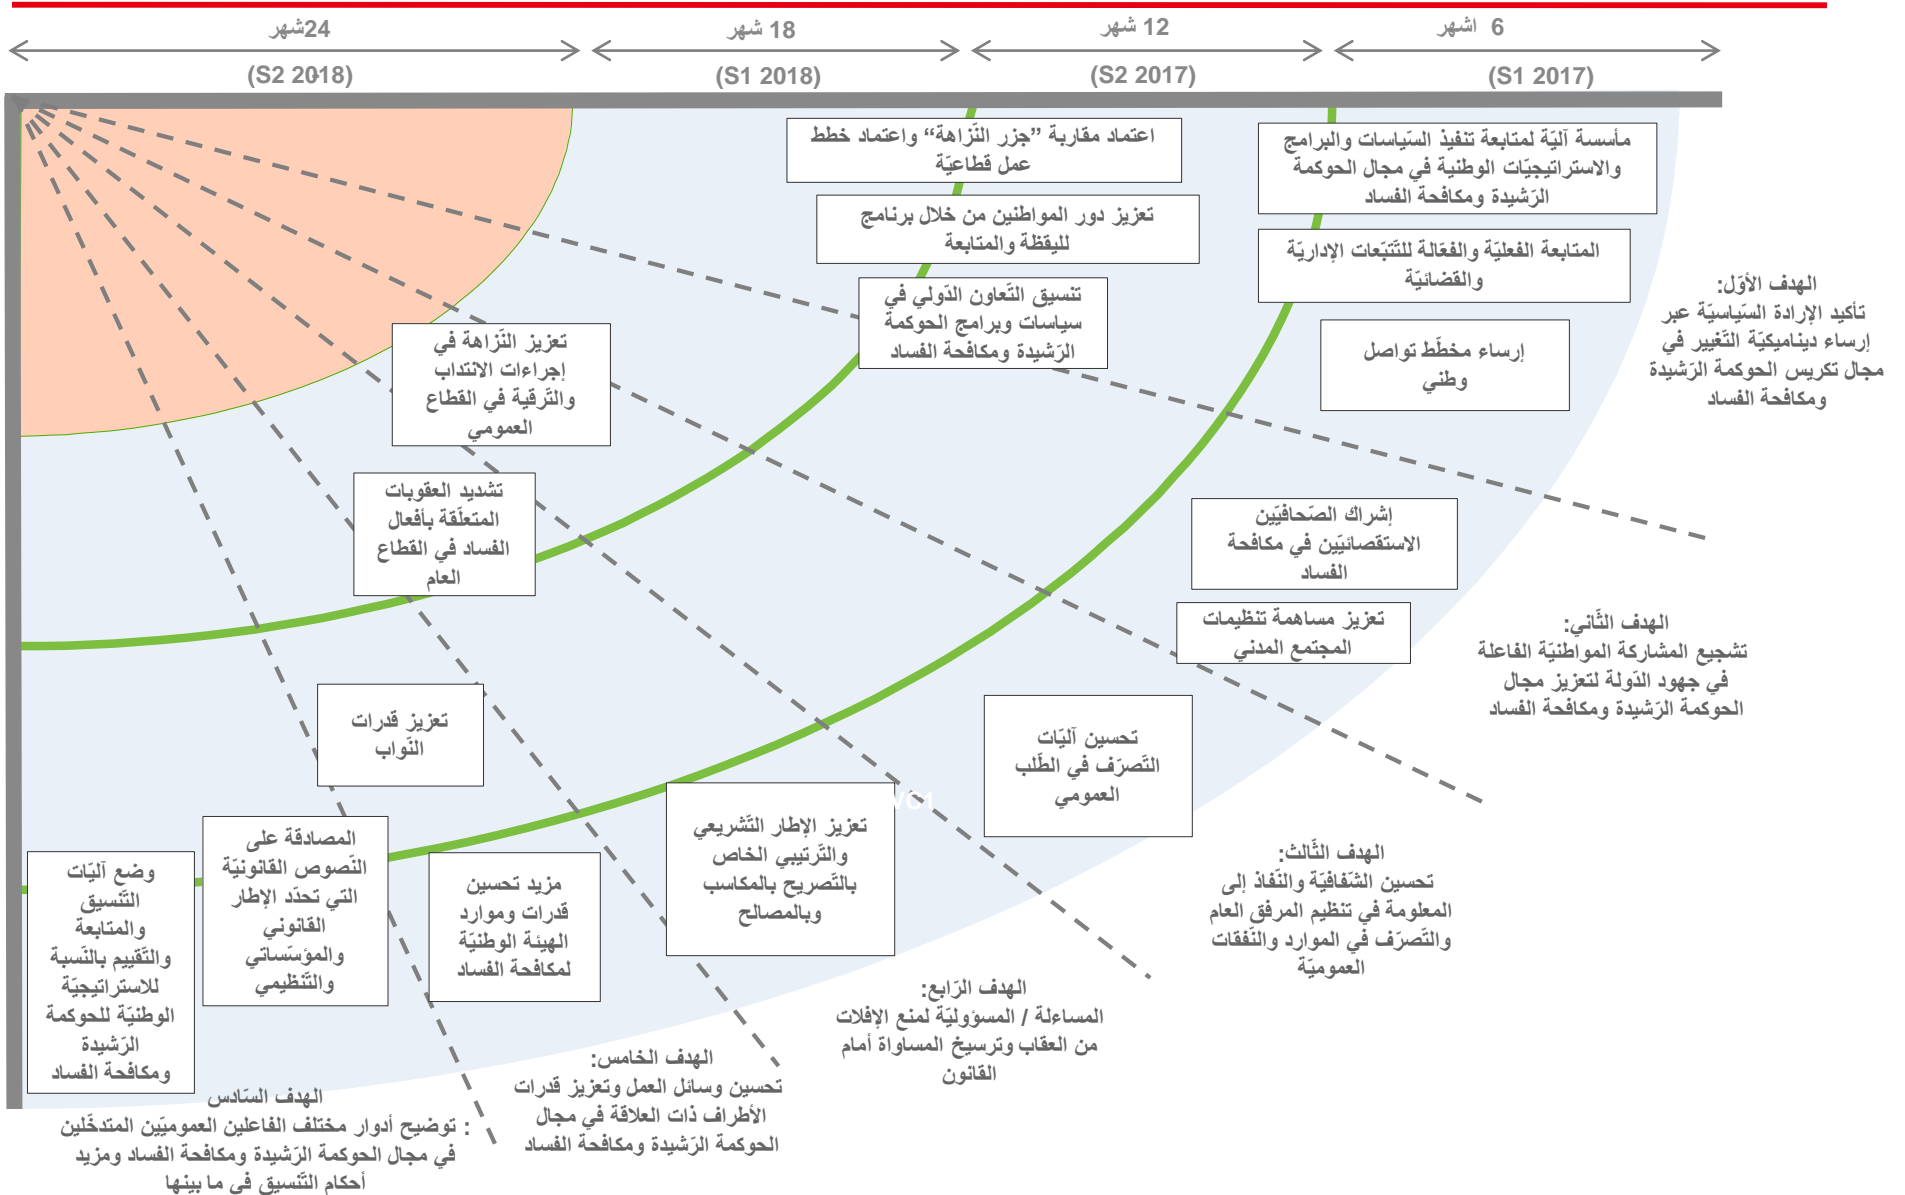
24شهر
(S2 2018)
18 شهر
(S1 2018)
12 شهر
(S2 2017)
6 اشهر
(S1 2017)

مأسسة آليّة لمتابعة تنفيذ السّياسات والبرامج والاستراتيجيّات الوطنية في مجال الحوكمة الرّشيدة ومكافحة الفساد

المتابعة الفعليّة والفعّالة للتتبّعات الإداريّة والقضائيّة

إرساء مخطّط تواصل وطني

اعتماد مقاربة "جزر النّزاهة" واعتماد خطط عمل قطاعيّة

تعزيز دور المواطنين من خلال برنامج لليقظة والمتابعة

تنسيق التّعاون الدّولي في سياسات وبرامج الحوكمة الرّشيدة ومكافحة الفساد

الهدف الأوّل:
تأكيد الإرادة السّياسيّة عبر إرساء ديناميكيّة التّغيير في مجال تكريس الحوكمة الرّشيدة ومكافحة الفساد

تعزيز النّزاهة في إجراءات الانتداب والتّرقية في القطاع العمومي

تشديد العقوبات المتعلّقة بأفعال الفساد في القطاع العام

إشراك الصّحافيّين الاستقصائيّين في مكافحة الفساد

تعزيز مساهمة تنظيمات المجتمع المدني

الهدف الثّاني:
تشجيع المشاركة المواطنيّة الفاعلة في جهود الدّولة لتعزيز مجال الحوكمة الرّشيدة ومكافحة الفساد

تعزيز قدرات النّواب

تحسين آليّات التّصرّف في الطّلب العمومي

تعزيز الإطار التّشريعي والتّرتيبي الخاص بالتّصريح بالمكاسب وبالمصالح

الهدف الثّالث:
تحسين الشّفافيّة والنّفاذ إلى المعلومة في تنظيم المرفق العام والتّصرّف في الموارد والنّفقات العموميّة

وضع آليّات التّنسيق والمتابعة والتّقييم بالنّسبة للاستراتيجيّة الوطنيّة للحوكمة الرّشيدة ومكافحة الفساد

المصادقة على النّصوص القانونيّة التي تحدّد الإطار القانوني والمؤسّساتي والتّنظيمي

مزيد تحسين قدرات وموارد الهيئة الوطنيّة لمكافحة الفساد

الهدف الرّابع:
المساءلة / المسؤوليّة لمنع الإفلات من العقاب وترسيخ المساواة أمام القانون

الهدف الخامس:
تحسين وسائل العمل وتعزيز قدرات الأطراف ذات العلاقة في مجال الحوكمة الرّشيدة ومكافحة الفساد

الهدف السّادس
: توضيح أدوار مختلف الفاعلين العموميّين المتدخّلين في مجال الحوكمة الرّشيدة ومكافحة الفساد ومزيد أحكام التّنسيق في ما بينها